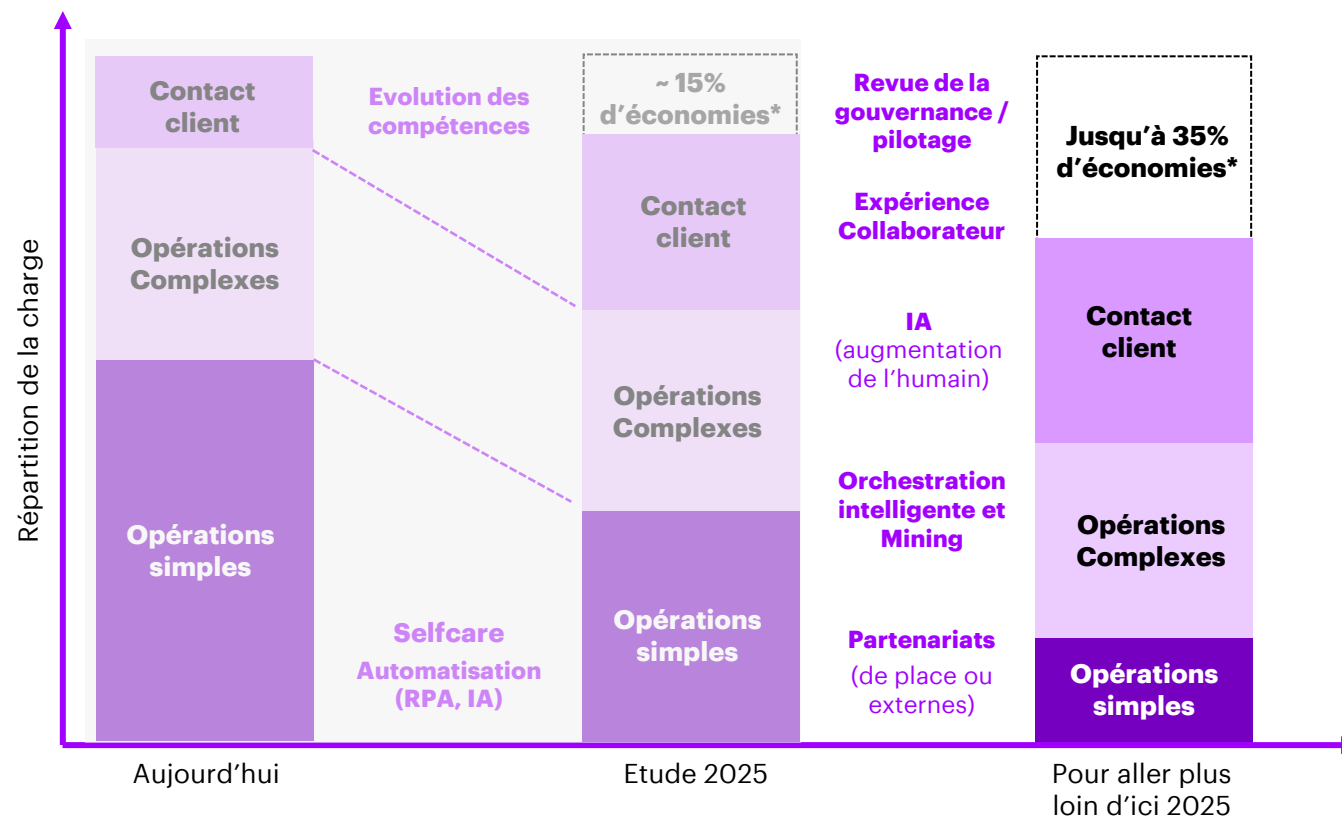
Répartition de la charge

Contact client

Opérations Complexes

Opérations simples

Evolution des compétences

Selfcare

Automatisation (RPA, IA)

~ 15% d'économies*

Contact client

Opérations Complexes

Opérations simples

Revue de la gouvernance / pilotage

Expérience Collaborateur

IA (augmentation de l'humain)

Orchestration intelligente et Mining

Partenariats (de place ou externes)

Jusqu'à 35% d'économies*

Contact client

Opérations Complexes

Opérations simples

Aujourd'hui

Etude 2025

Pour aller plus loin d'ici 2025